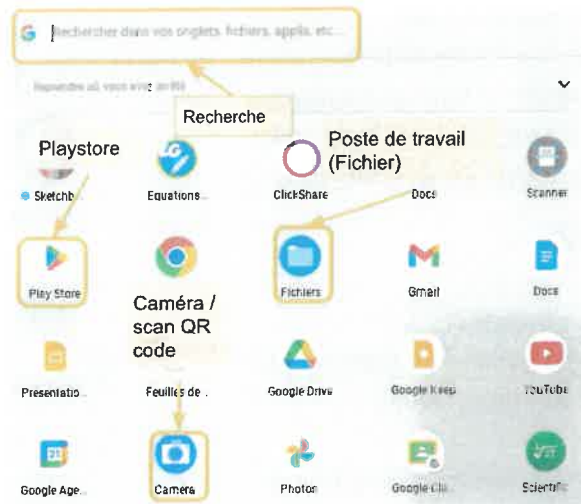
G Rechercher dans vos onglets, fichiers, applis, etc.

Reprendre où vous vous étiez arrêté

Recherche

Playstore

Poste de travail (Fichier)

Sketchb

Equations...

ClickShare

Docs

Scanner

Play Store

Fichiers

Gmail

Docs

Caméra / scan QR code

Presentatio...

Feuilles de ...

Google Drive

Google Keep

YouTube

Google Age...

Camera

Photos

Google Cl...

Scientific